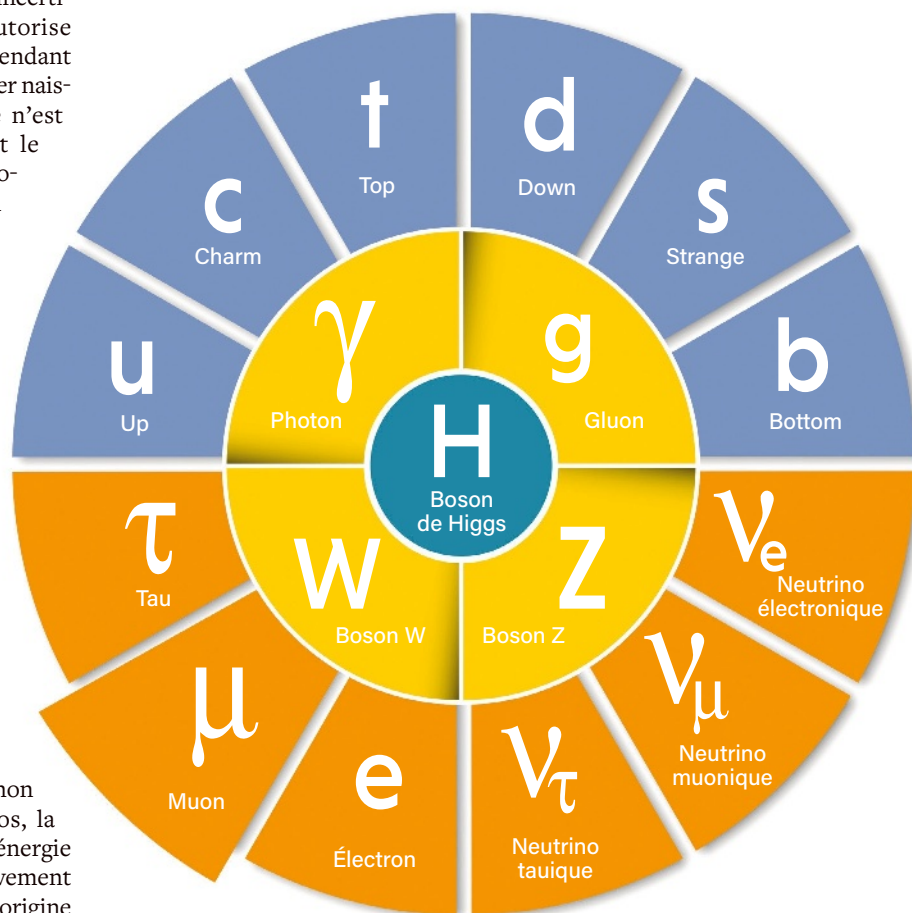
utorise
endant
er nais-
n'est
t le
o-

t
Top

d
Down

c
Charm

s
Strange

u
Up

b
Bottom

$\gamma$
Photon

g
Gluon

H
Boson de Higgs

W
Boson W

Z
Boson Z

$\tau$
Tau

$\nu_e$
Neutrino électronique

$\mu$
Muon

e
Électron

$\nu_\tau$
Neutrino tauique

$\nu_\mu$
Neutrino muonique

non
os, la
énergie
vement
origine